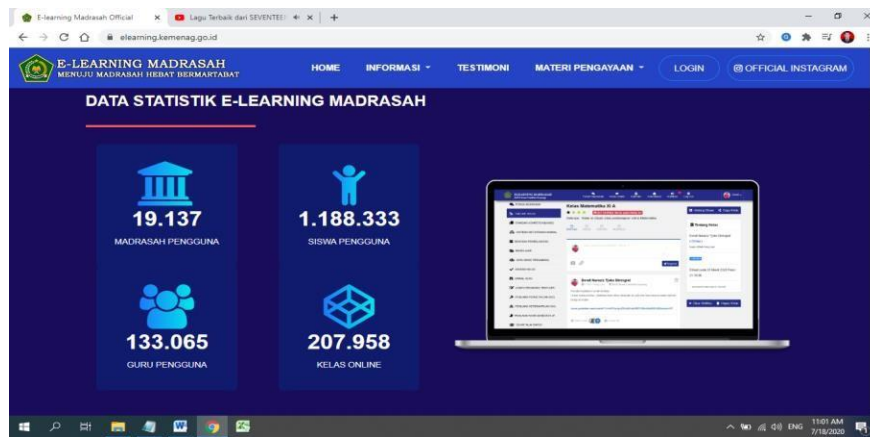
E-learning Madrasah Official
Lagu Terbaik dari SEVENTEEN
elearning.kemenag.go.id

E-LEARNING MADRASAH
MENUJU MADRASAH HEBAT BERMARTABAT

HOME
INFORMASI
TESTIMONI
MATERI PENGAYAAN
LOGIN
OFFICIAL INSTAGRAM

DATA STATISTIK E-LEARNING MADRASAH

19.137
MADRASAH PENGGUNA

1.188.333
SISWA PENGGUNA

133.065
GURU PENGGUNA

207.958
KELAS ONLINE

Kelas Matematika XI A

Enrdi Nomor Tidak Ditengkal

ENG
11:01 AM
7/18/2020